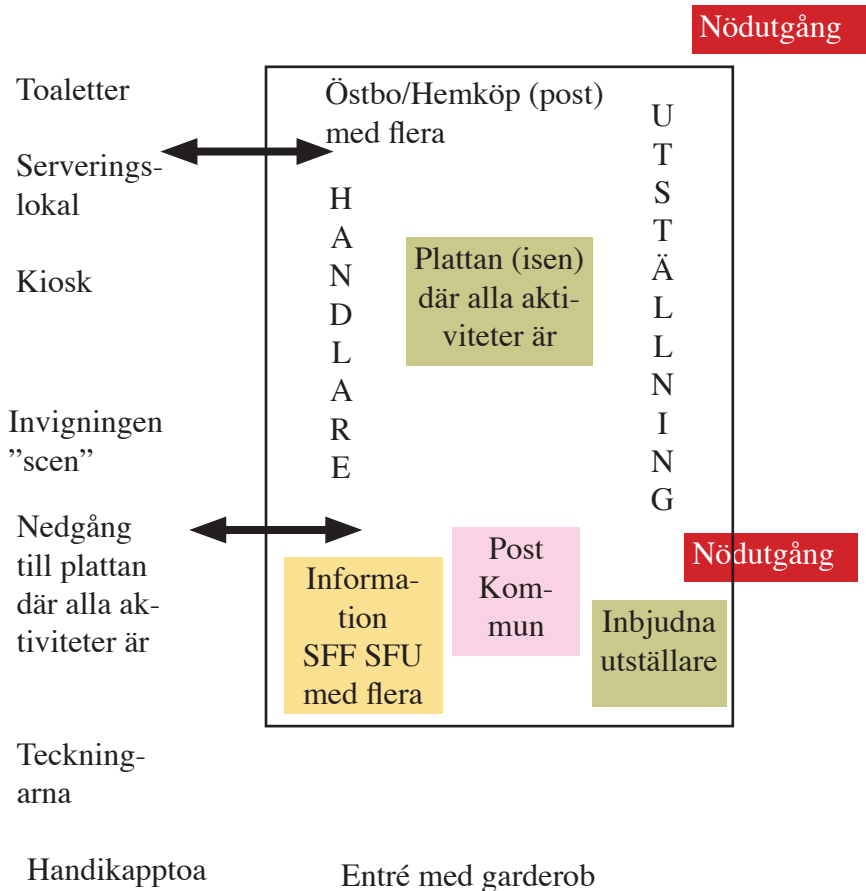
Nödutgång

Toaletter

Serveringslokal

Kiosk

Invigningen ”scen”

Nedgång till plattan där alla aktiviteter är

Teckningarna

Handikapptoa

Östbo/Hemköp (post) med flera

HANDLARE

Plattan (isen) där alla aktiviteter är

UTSTÄLLNING

Nödutgång

Information SFF SFU med flera

Post Kommun

Inbjudna utställare

Entré med garderob